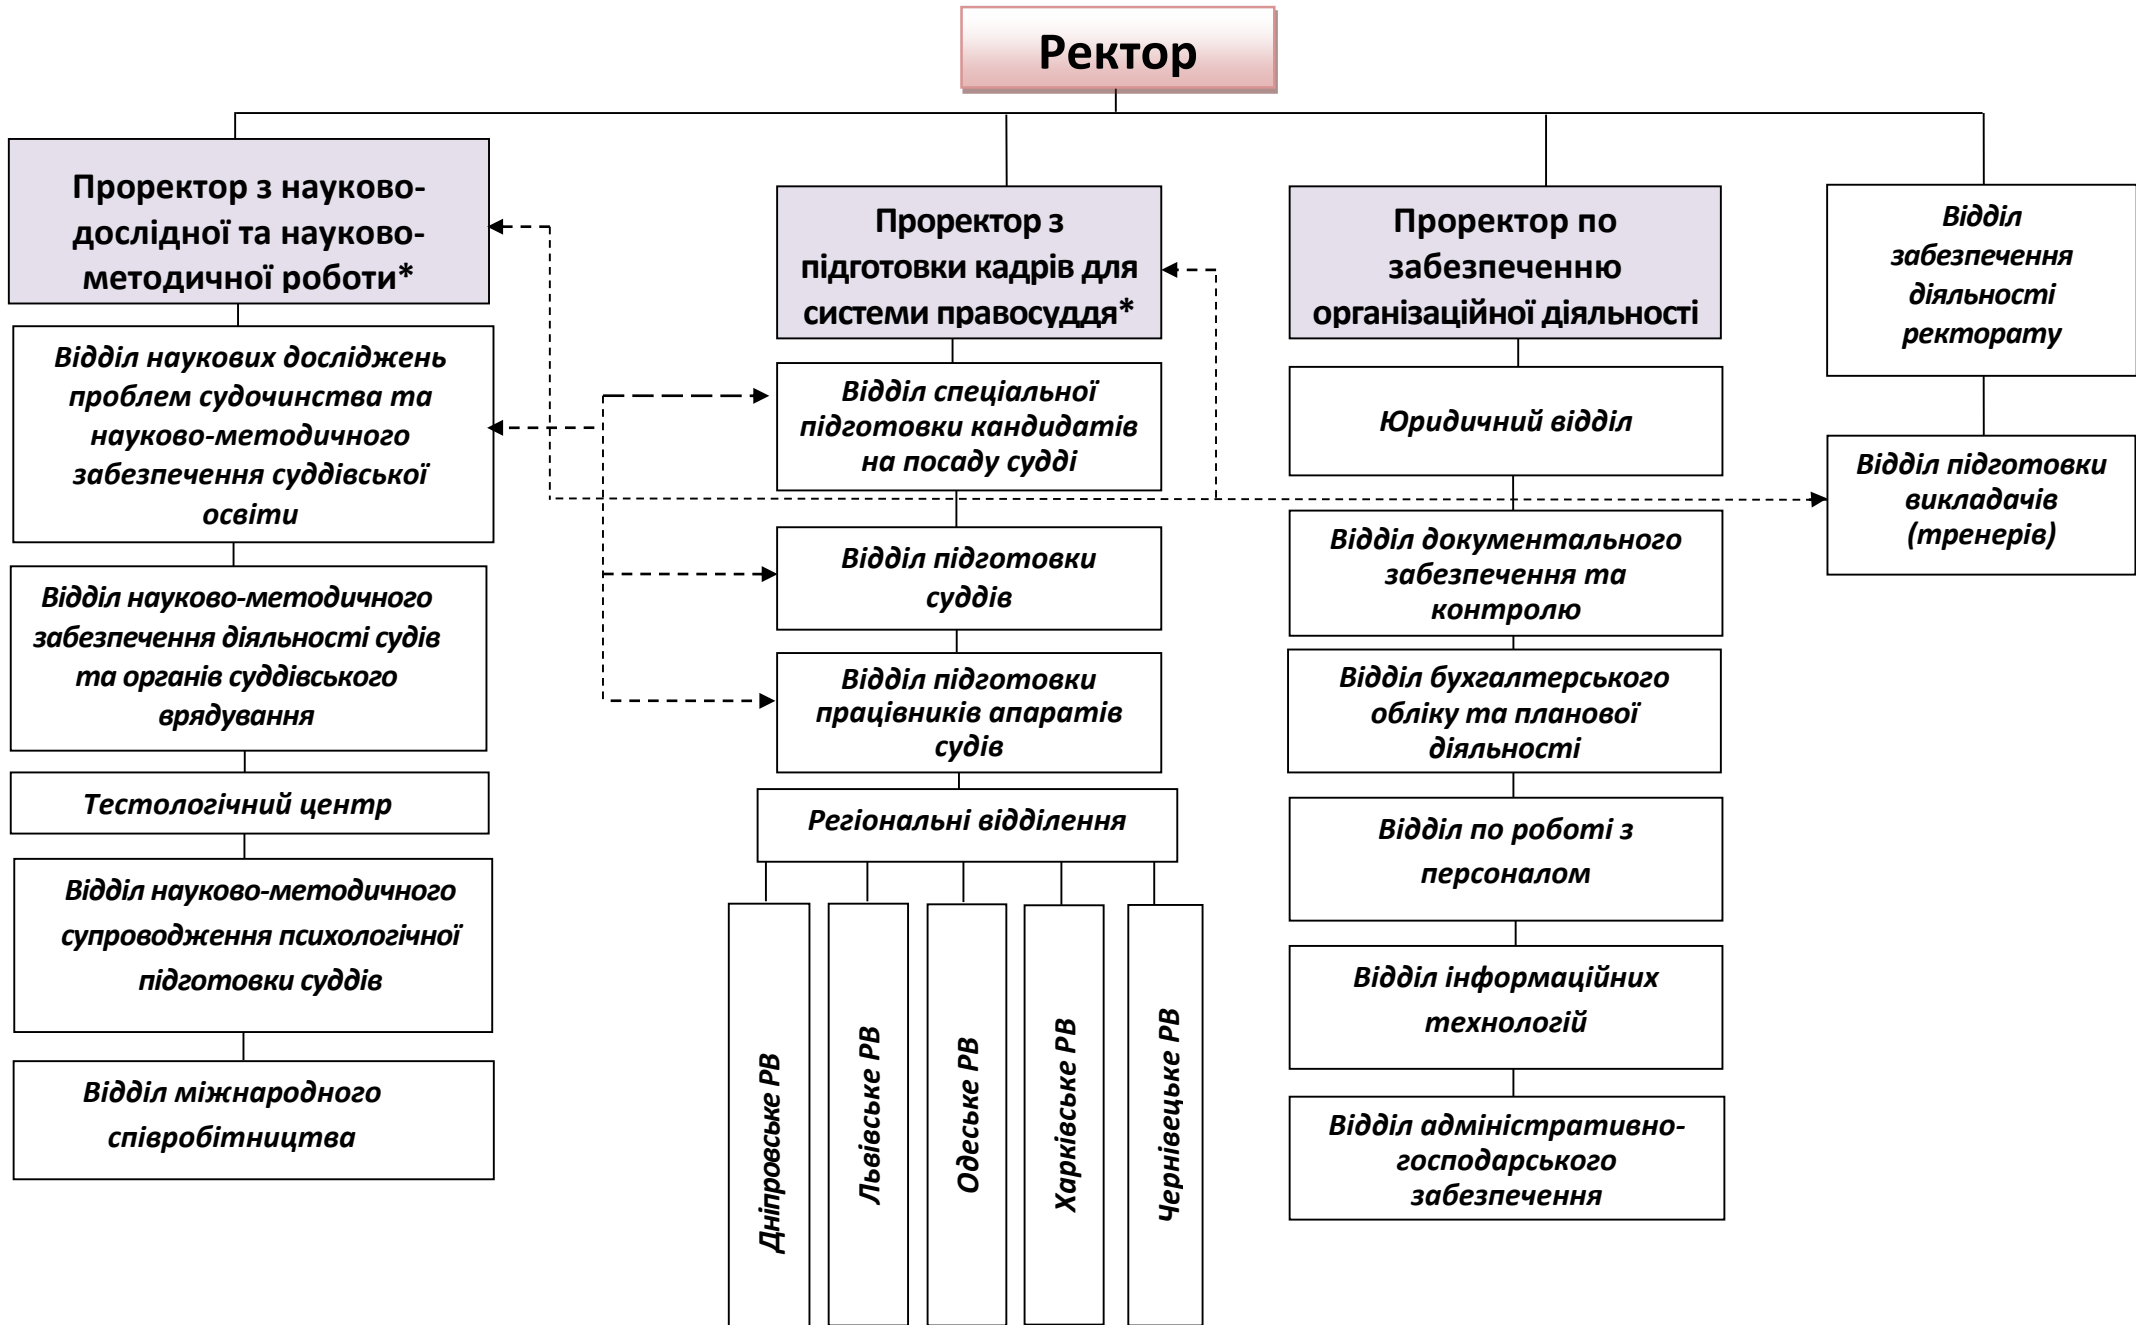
Ректор

Проректор з науково-дослідної та науково-методичної роботи*

Відділ наукових досліджень проблем судочинства та науково-методичного забезпечення суддівської освіти

Відділ науково-методичного забезпечення діяльності судів та органів суддівського врядування

Тестологічний центр

Відділ науково-методичного супроводження психологічної підготовки суддів

Відділ міжнародного співробітництва

Проректор з підготовки кадрів для системи правосуддя*

Відділ спеціальної підготовки кандидатів на посаду судді

Відділ підготовки суддів

Відділ підготовки працівників апаратів судів

Регіональні відділення

Дніпровське РВ

Львівське РВ

Одеське РВ

Харківське РВ

Чернівецьке РВ

Проректор по забезпеченню організаційної діяльності

Юридичний відділ

Відділ документального забезпечення та контролю

Відділ бухгалтерського обліку та планової діяльності

Відділ по роботі з персоналом

Відділ інформаційних технологій

Відділ адміністративно-господарського забезпечення

Відділ забезпечення діяльності ректорату

Відділ підготовки викладачів (тренерів)